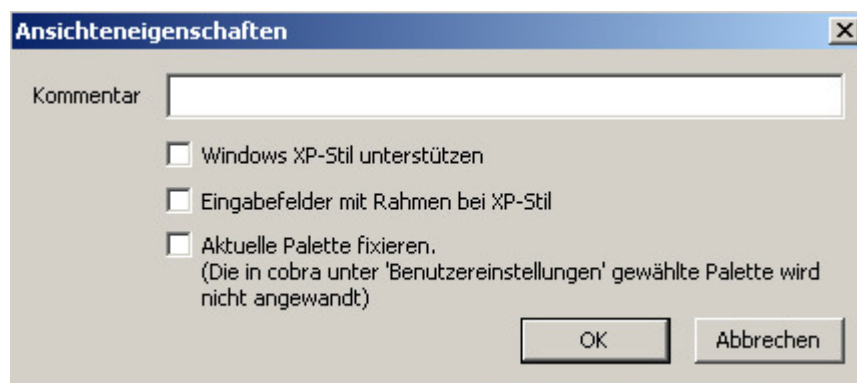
Ansichteneigenschaften

Kommentar

Windows XP-Stil unterstützen

Eingabefelder mit Rahmen bei XP-Stil

Aktuelle Palette fixieren.
(Die in cobra unter 'Benutzereinstellungen' gewählte Palette wird nicht angewandt)

OK

Abbrechen